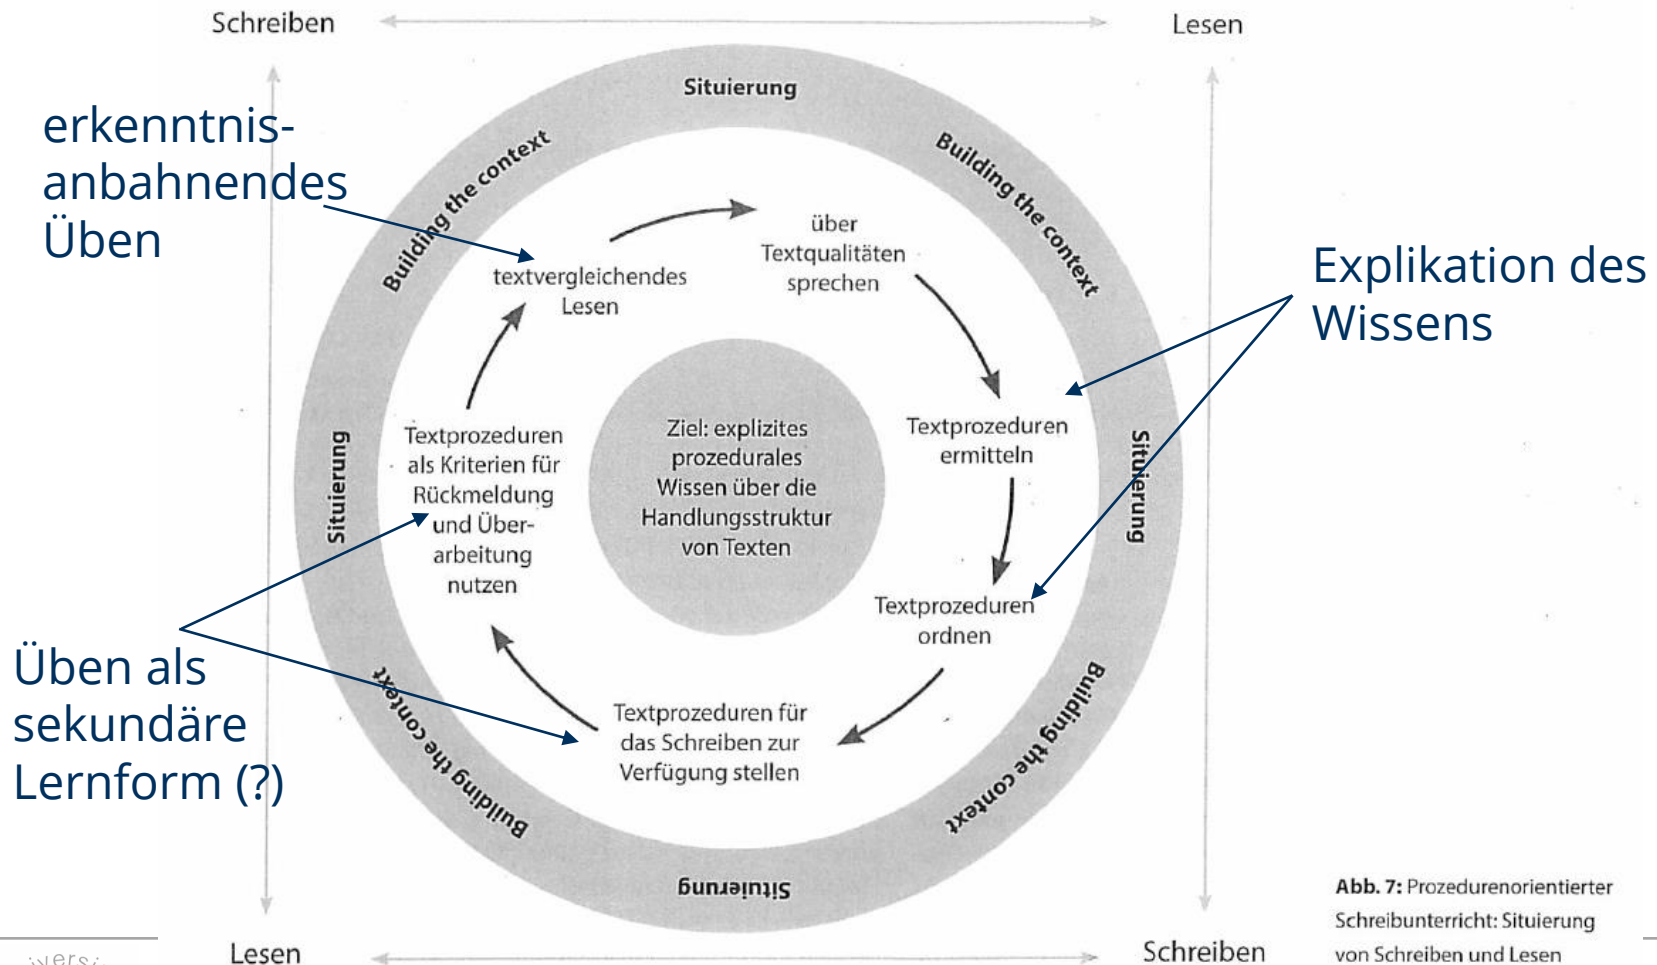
Schreiben

Lesen

erkenntnisanbahnendes Üben

Situierung

Building the context

Building the context

Explikation des Wissens

über Textqualitäten sprechen

textvergleichendes Lesen

Textprozeduren ermitteln

Ziel: explizites prozedurales Wissen über die Handlungsstruktur von Texten

Textprozeduren als Kriterien für Rückmeldung und Überarbeitung nutzen

Situierung

Situierung

Textprozeduren ordnen

Üben als sekundäre Lernform (?)

Building the context

Building the context

Textprozeduren für das Schreiben zur Verfügung stellen

Situierung

Lesen

Schreiben

Abb. 7: Prozedurenorientierter Schreibunterricht: Situierung von Schreiben und Lesen